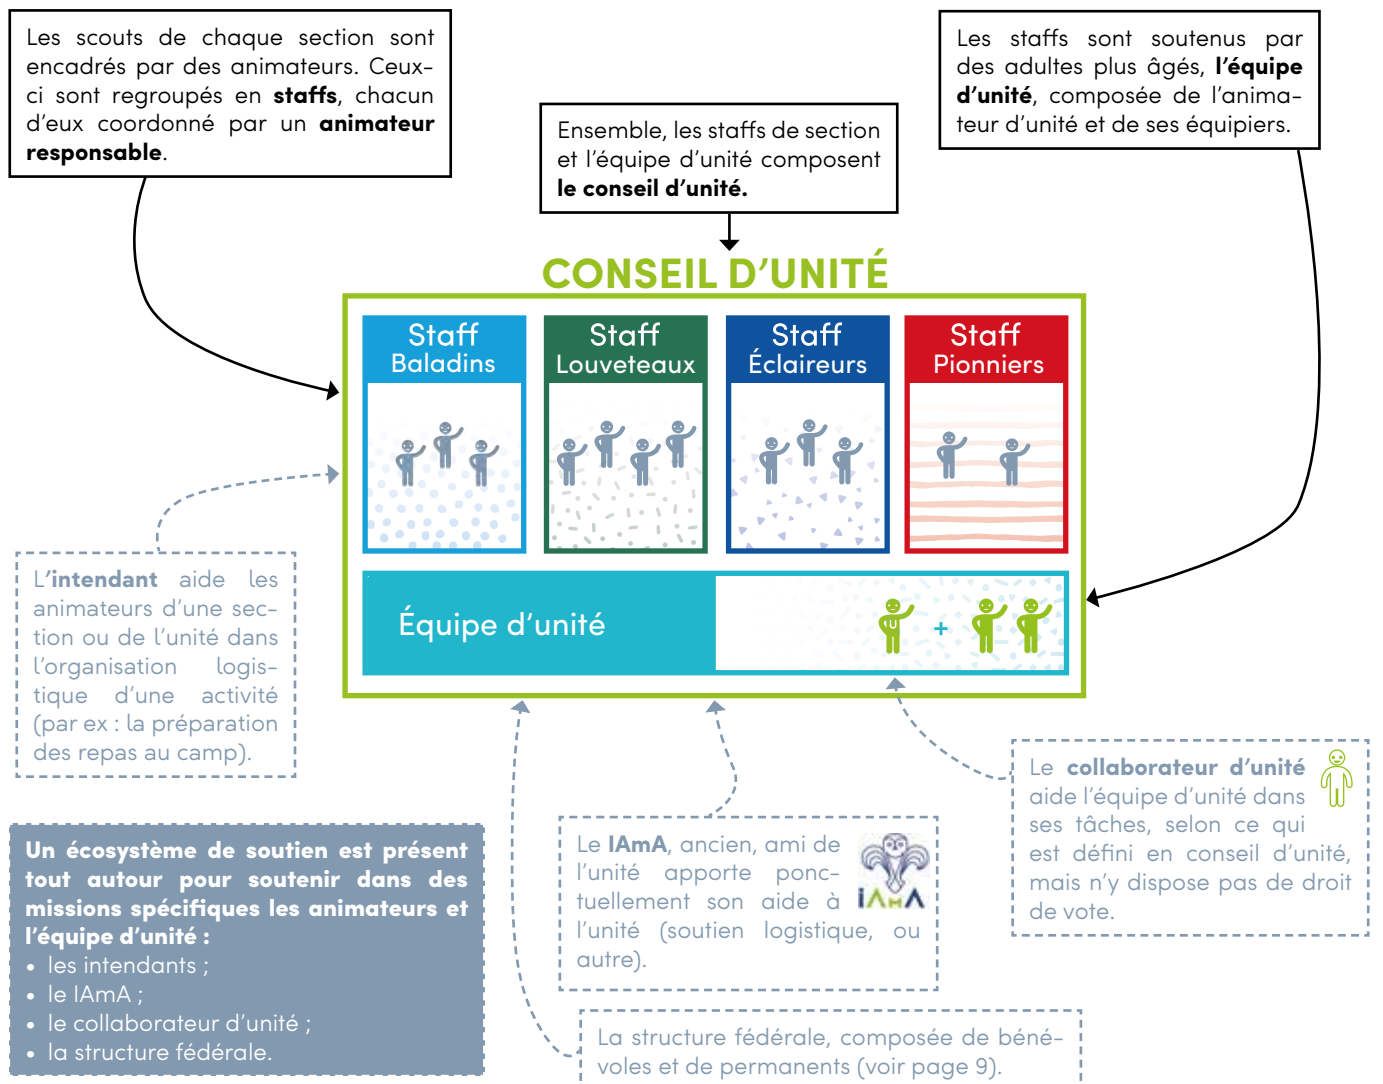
Les scouts de chaque section sont encadrés par des animateurs. Ceux-ci sont regroupés en **staffs**, chacun d'eux coordonné par un **animateur responsable**.

Ensemble, les staffs de section et l'équipe d'unité composent **le conseil d'unité.**

Les staffs sont soutenus par des adultes plus âgés, **l'équipe d'unité**, composée de l'animateur d'unité et de ses équipiers.

CONSEIL D'UNITÉ

Staff Baladins

Staff Louveteaux

Staff Éclaireurs

Staff Pionniers

Équipe d'unité

+

L'**intendant** aide les animateurs d'une section ou de l'unité dans l'organisation logistique d'une activité (par ex : la préparation des repas au camp).

**Un écosystème de soutien est présent tout autour pour soutenir dans des missions spécifiques les animateurs et l'équipe d'unité :**
• les intendants ;
• le IAmA ;
• le collaborateur d'unité ;
• la structure fédérale.

Le **IAmA**, ancien, ami de l'unité apporte ponctuellement son aide à l'unité (soutien logistique, ou autre).

IAmA

Le **collaborateur d'unité** aide l'équipe d'unité dans ses tâches, selon ce qui est défini en conseil d'unité, mais n'y dispose pas de droit de vote.

La structure fédérale, composée de bénévoles et de permanents (voir page 9).